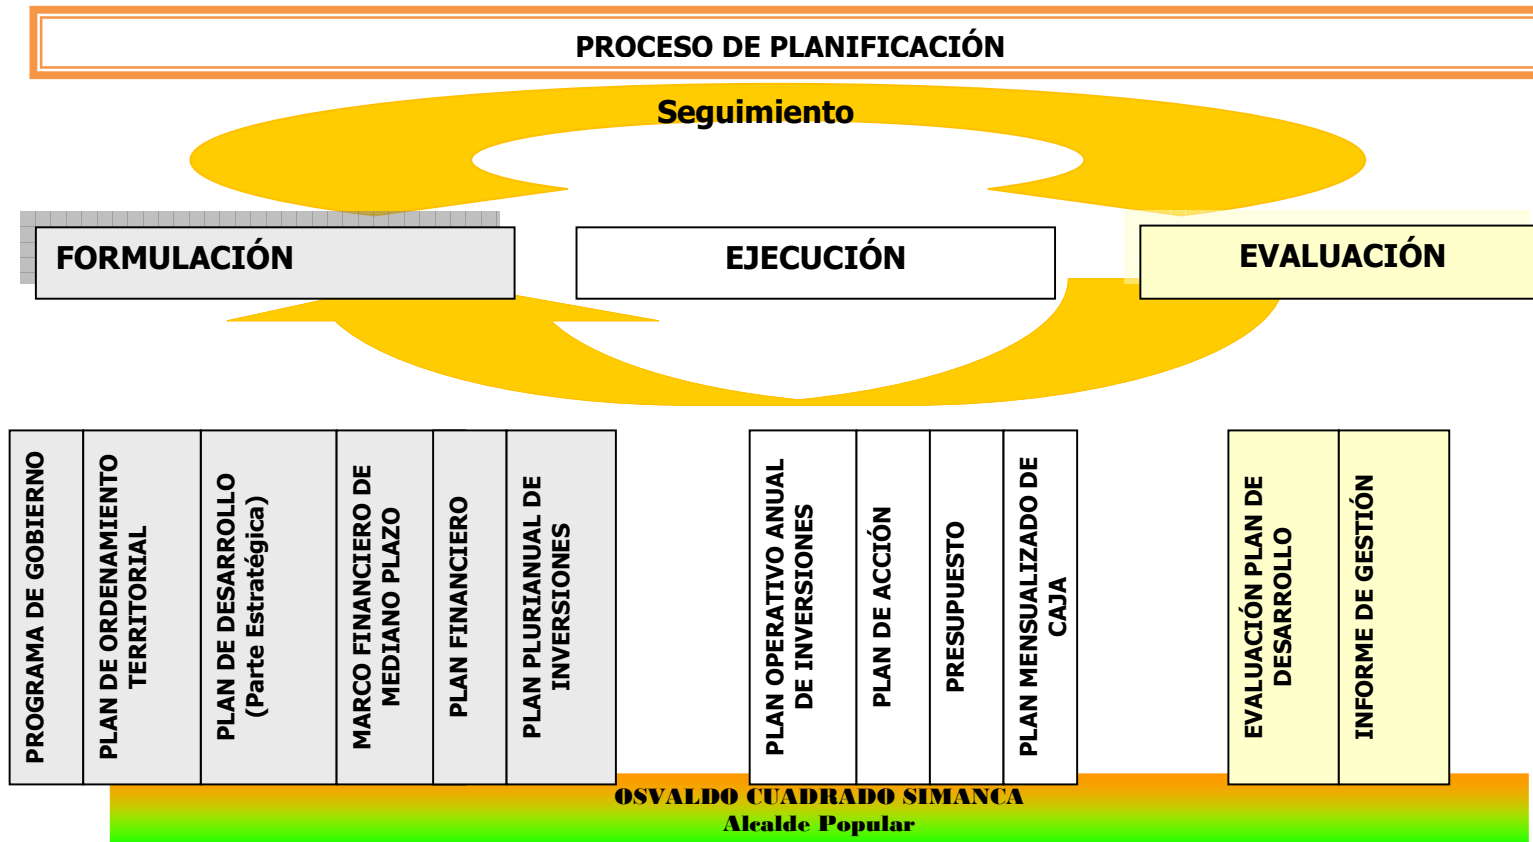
PROCESO DE PLANIFICACIÓN

Seguimiento

FORMULACIÓN

EJECUCIÓN

EVALUACIÓN

PROGRAMA DE GOBIERNO

PLAN DE ORDENAMIENTO TERRITORIAL

PLAN DE DESARROLLO (Parte Estratégica)

MARCO FINANCIERO DE MEDIANO PLAZO

PLAN FINANCIERO

PLAN PLURIANUAL DE INVERSIONES

PLAN OPERATIVO ANUAL DE INVERSIONES

PLAN DE ACCIÓN

PRESUPUESTO

PLAN MENSUALIZADO DE CAJA

EVALUACIÓN PLAN DE DESARROLLO

INFORME DE GESTIÓN

OSVALDO CUADRADO SIMANCA
Alcalde Popular